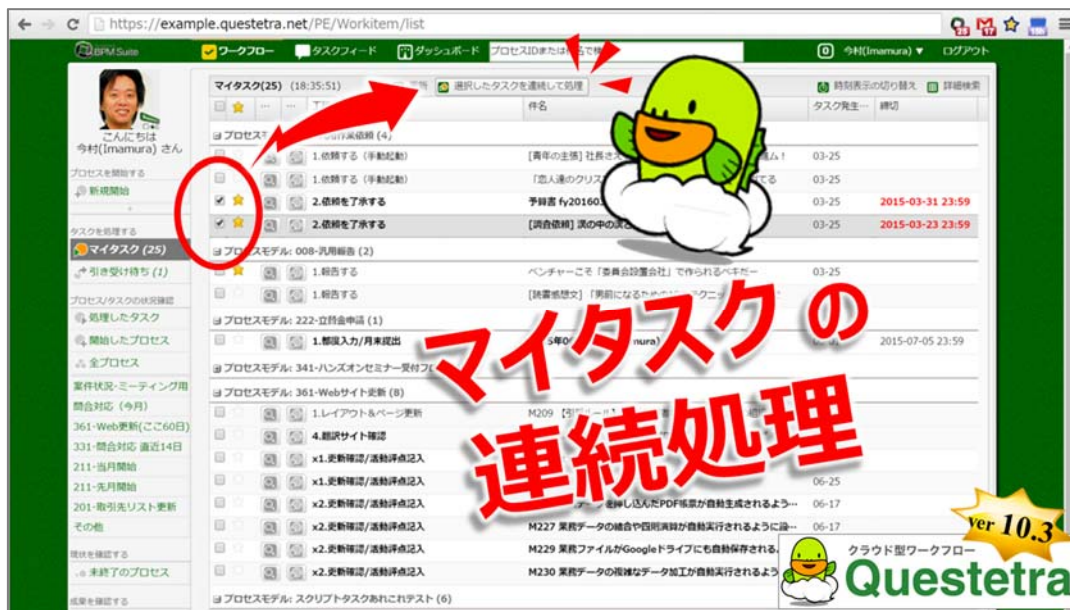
https://example.questetra.net/PE/Workitem/list

BPM Suite
ワークフロー
タスクフィード
ダッシュボード
プロセスIDまたは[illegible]で検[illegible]
今村(Imamura) ▼
ログアウト

こんにちは
今村(Imamura) さん

プロセスを開始する
新規開始

タスクを処理する
マイタスク (25)
引き受け待ち (1)

プロセス/タスクの状況確認
処理したタスク
開始したプロセス
全プロセス
案件状況・ミーティング用
問合対応（今月）
361-Web更新(ここ60日)
331-問合対応 直近14日
211-当月開始
211-先月開始
201-取引先リスト更新
その他

現状を確認する
未終了のプロセス

成果を確認する

マイタスク(25) (18:35:51)
選択したタスクを連続して処理
時刻表示の切り替え
詳細検索

件名
タスク発生
締切

プロセスモ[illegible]作業依頼 (4)
1.依頼する（手動起動） | [青年の主張] 社長さ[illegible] | 03-25
1.依頼する（手動起動） | 「恋人達のクリス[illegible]てる | 03-25
2.依頼を了承する | 予算書 fy20160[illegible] | 03-25 | 2015-03-31 23:59
2.依頼を了承する | [調査依頼] 漢の中の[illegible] | 03-25 | 2015-03-23 23:59

プロセスモデル: 008-汎用報告 (2)
1.報告する | ベンチャーこそ「委員会設置会社」で作られるべきだ- | 03-25
1.報告する | [読書感想文] 「男前になる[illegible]クニ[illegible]

プロセスモデル: 222-立替金申請 (1)
1.都度入力/月末提出 | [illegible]S年0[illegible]mura) | 2015-07-05 23:59

プロセスモデル: 341-ハンズオンセミナー受付フ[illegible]

プロセスモデル: 361-Webサイト更新 (8)
1.レイアウト&ページ更新 | M209 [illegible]
4.翻訳サイト確認
x1.更新確認/活動評点記入
x1.更新確認/活動評点記入 | 06-25
x2.更新確認/活動評点記入 | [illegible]押し込んだPDF帳票が自動生成されるよう... | 06-17
x2.更新確認/活動評点記入 | M227 業務データの統合や四則演算が自動計算されるように論... | 06-17
x2.更新確認/活動評点記入 | M229 業務ファイルがGoogleドライブにも自動保存される...
x2.更新確認/活動評点記入 | M230 業務データの複雑なデータ加工が自動実行されるよう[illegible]

プロセスモデル: スクリプトタスクあれこれテスト (6)

マイタスク の
連続処理

Ver 10.3
クラウド型ワークフロー
Questetra